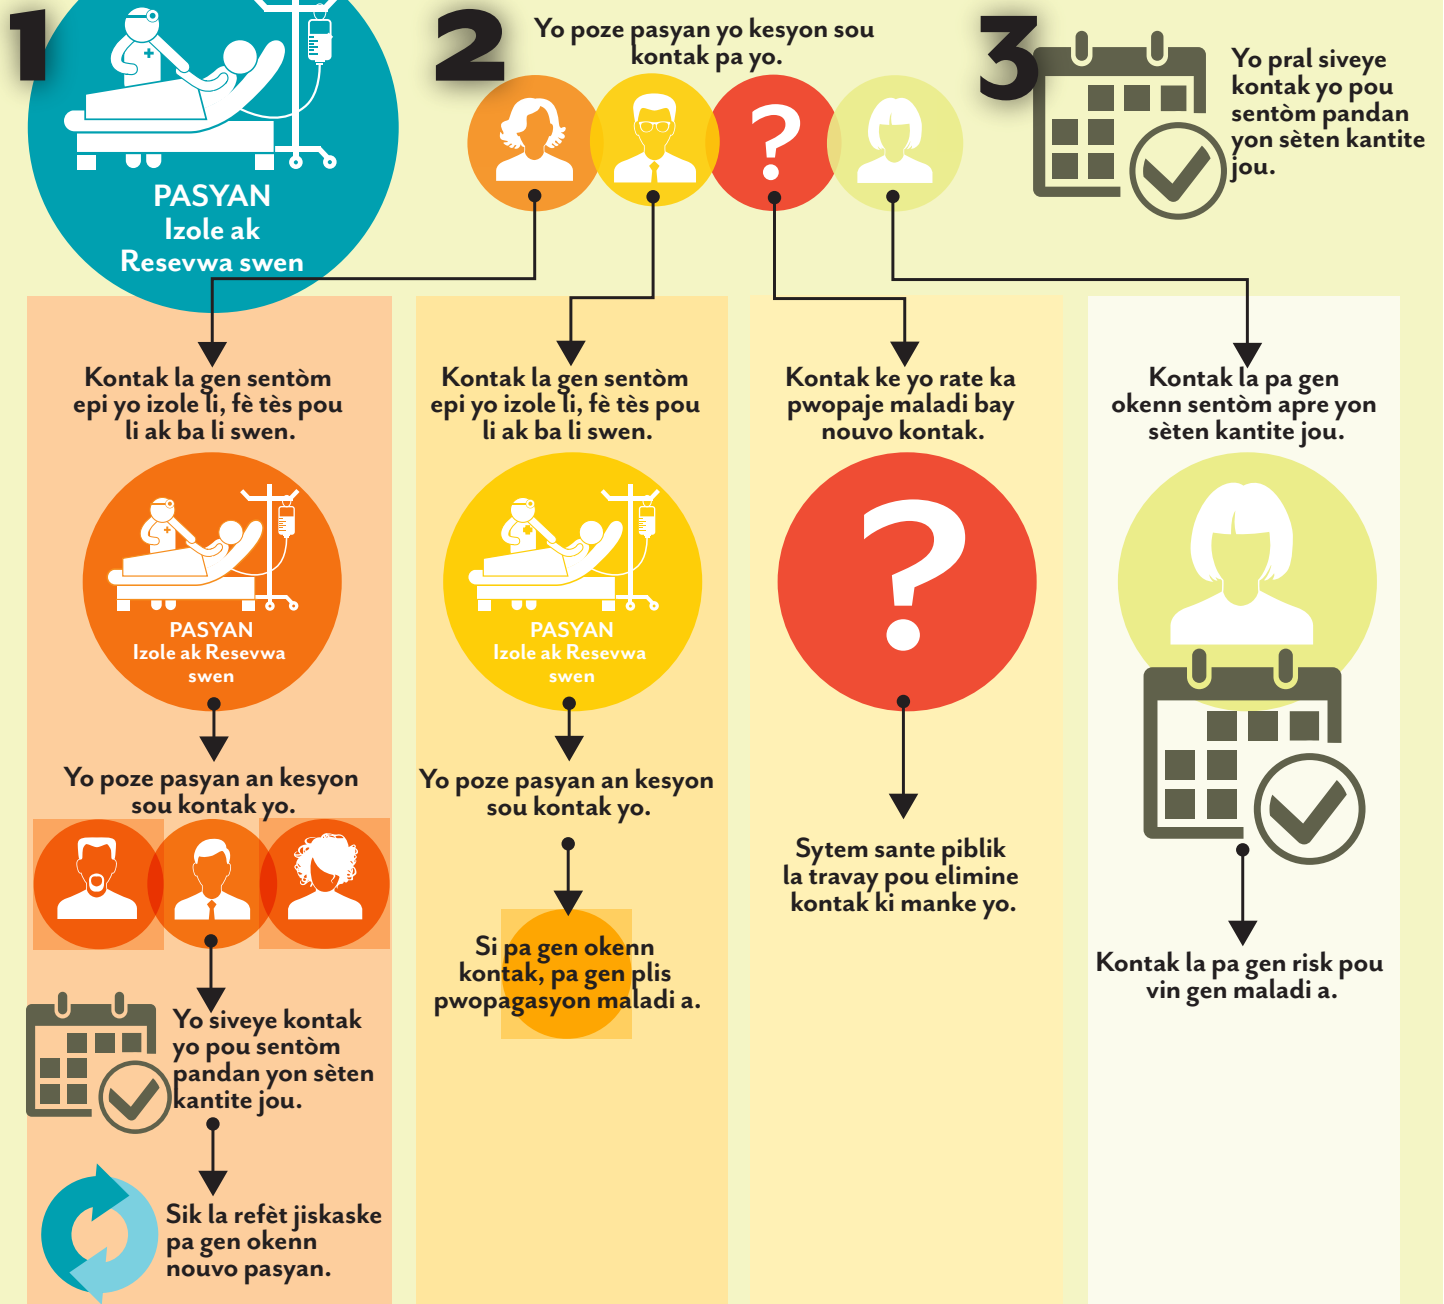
1

PASYAN
Izole ak
Resevwa swen

2

Yo poze pasyan yo kesyon sou kontak pa yo.

?

3

Yo pral siveye kontak yo pou sentòm pandan yon sèten kantite jou.

Kontak la gen sentòm epi yo izole li, fè tès pou li ak ba li swen.

PASYAN
Izole ak Resevwa swen

Yo poze pasyan an kesyon sou kontak yo.

Yo siveye kontak yo pou sentòm pandan yon sèten kantite jou.

Sik la refèt jiskaske pa gen okenn nouvo pasyan.

Kontak la gen sentòm epi yo izole li, fè tès pou li ak ba li swen.

PASYAN
Izole ak Resevwa swen

Yo poze pasyan an kesyon sou kontak yo.

Si pa gen okenn kontak, pa gen plis pwopagasyon maladi a.

Kontak ke yo rate ka pwopaje maladi bay nouvo kontak.

?

Sytem sante piblik la travay pou elimine kontak ki manke yo.

Kontak la pa gen okenn sentòm apre yon sèten kantite jou.

Kontak la pa gen risk pou vin gen maladi a.